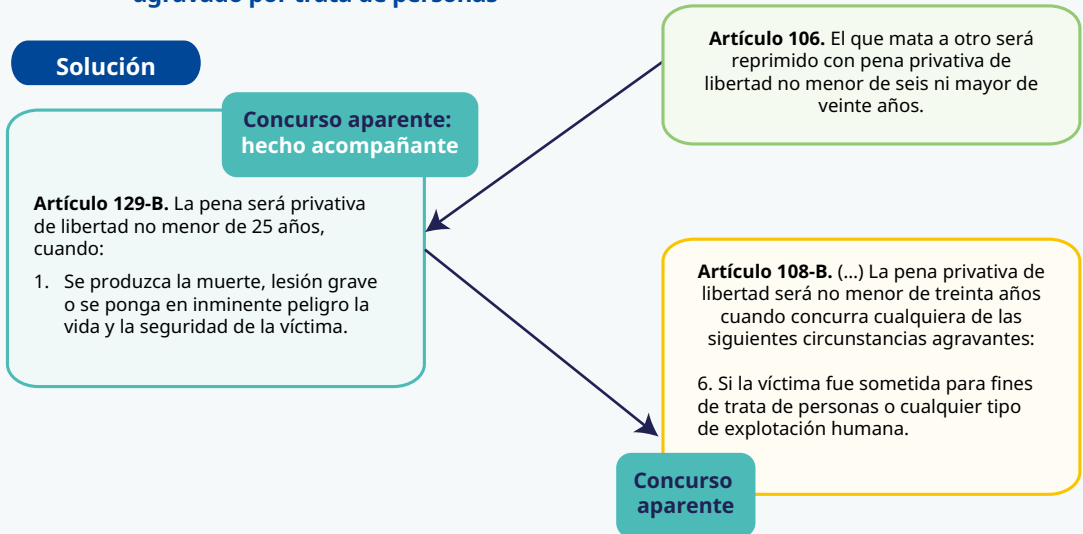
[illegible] por trata de personas

Solución

Concurso aparente: hecho acompañante

**Artículo 129-B.** La pena será privativa de libertad no menor de 25 años, cuando:

1. Se produzca la muerte, lesión grave o se ponga en inminente peligro la vida y la seguridad de la víctima.

**Artículo 106.** El que mata a otro será reprimido con pena privativa de libertad no menor de seis ni mayor de veinte años.

**Artículo 108-B.** (...) La pena privativa de libertad será no menor de treinta años cuando concurra cualquiera de las siguientes circunstancias agravantes:

6. Si la víctima fue sometida para fines de trata de personas o cualquier tipo de explotación humana.

Concurso aparente